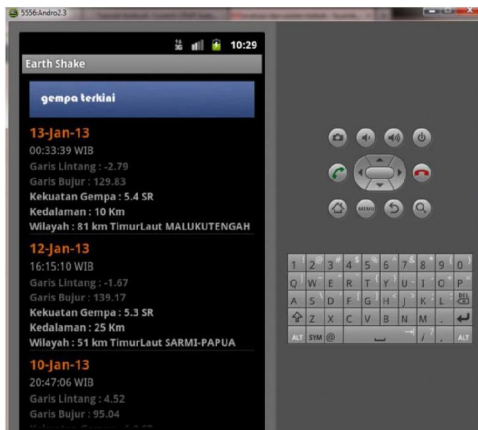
5556:Andro2.3

10:29

Earth Shake

gempa terkini

13-Jan-13
00:33:39 WIB
Garis Lintang : -2.79
Garis Bujur : 129.83
Kekuatan Gempa : 5.4 SR
Kedalaman : 10 Km
Wilayah : 81 km TimurLaut MALUKUTENGAH

12-Jan-13
16:15:10 WIB
Garis Lintang : -1.67
Garis Bujur : 139.17
Kekuatan Gempa : 5.3 SR
Kedalaman : 25 Km
Wilayah : 51 km TimurLaut SARMI-PAPUA

10-Jan-13
20:47:06 WIB
Garis Lintang : 4.52
Garis Bujur : 95.04
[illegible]

MENU

1 2 3 4 5 6 7 8 9 0
Q W E R T Y U I O P
A S D F G H J K L DEL
Z X C V B N M .
ALT SYM @ / , ALT